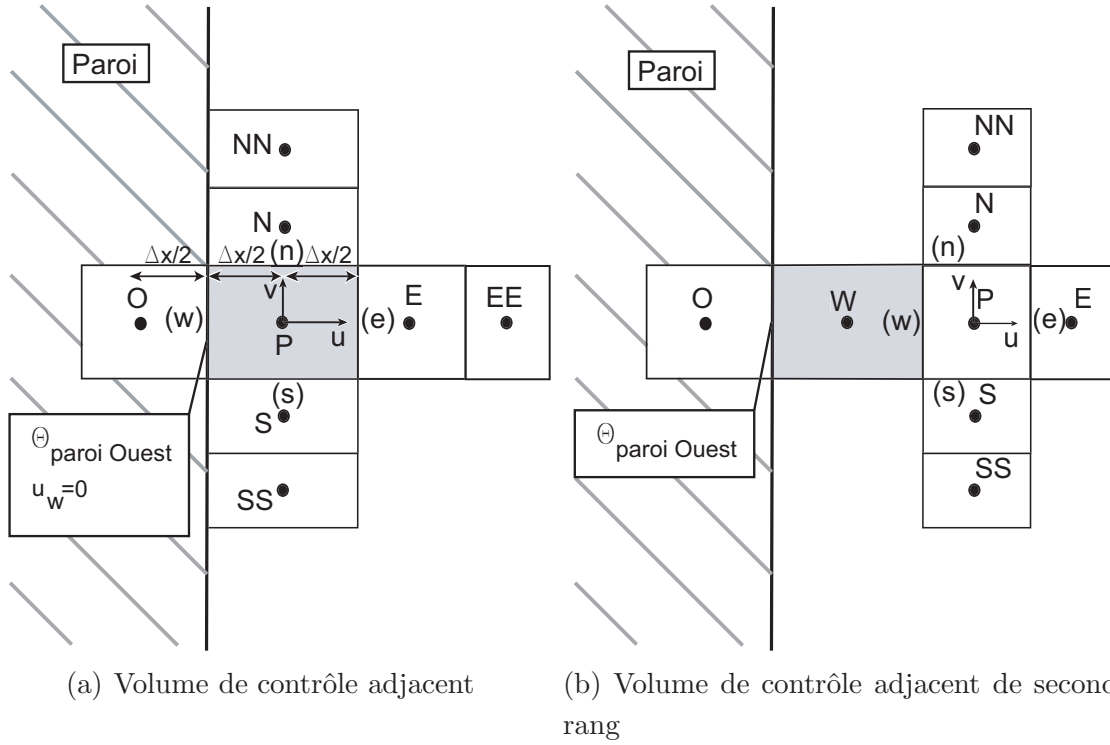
Paroi

NN

N

$\Delta x/2$ $\Delta x/2$ (n) $\Delta x/2$

O (w) v P u (e) E EE

(s) S

SS

$\Theta_{\text{paroi Ouest}}$
$u_w=0$

(a) Volume de contrôle adjacent

Paroi

NN

N

(n)

O W (w) v P u (e) E

(s) S

SS

$\Theta_{\text{paroi Ouest}}$

(b) Volume de contrôle adjacent de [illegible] rang